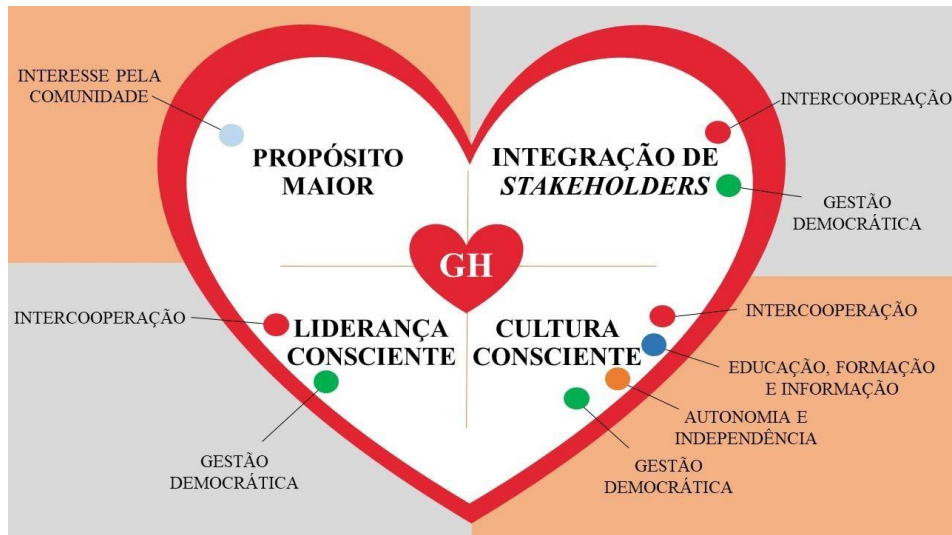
INTERESSE PELA COMUNIDADE

PROPÓSITO MAIOR

INTERCOOPERAÇÃO

INTEGRAÇÃO DE *STAKEHOLDERS*

GESTÃO DEMOCRÁTICA

GH

INTERCOOPERAÇÃO

LIDERANÇA CONSCIENTE

CULTURA CONSCIENTE

INTERCOOPERAÇÃO

EDUCAÇÃO, FORMAÇÃO E INFORMAÇÃO

AUTONOMIA E INDEPENDÊNCIA

GESTÃO DEMOCRÁTICA

GESTÃO DEMOCRÁTICA